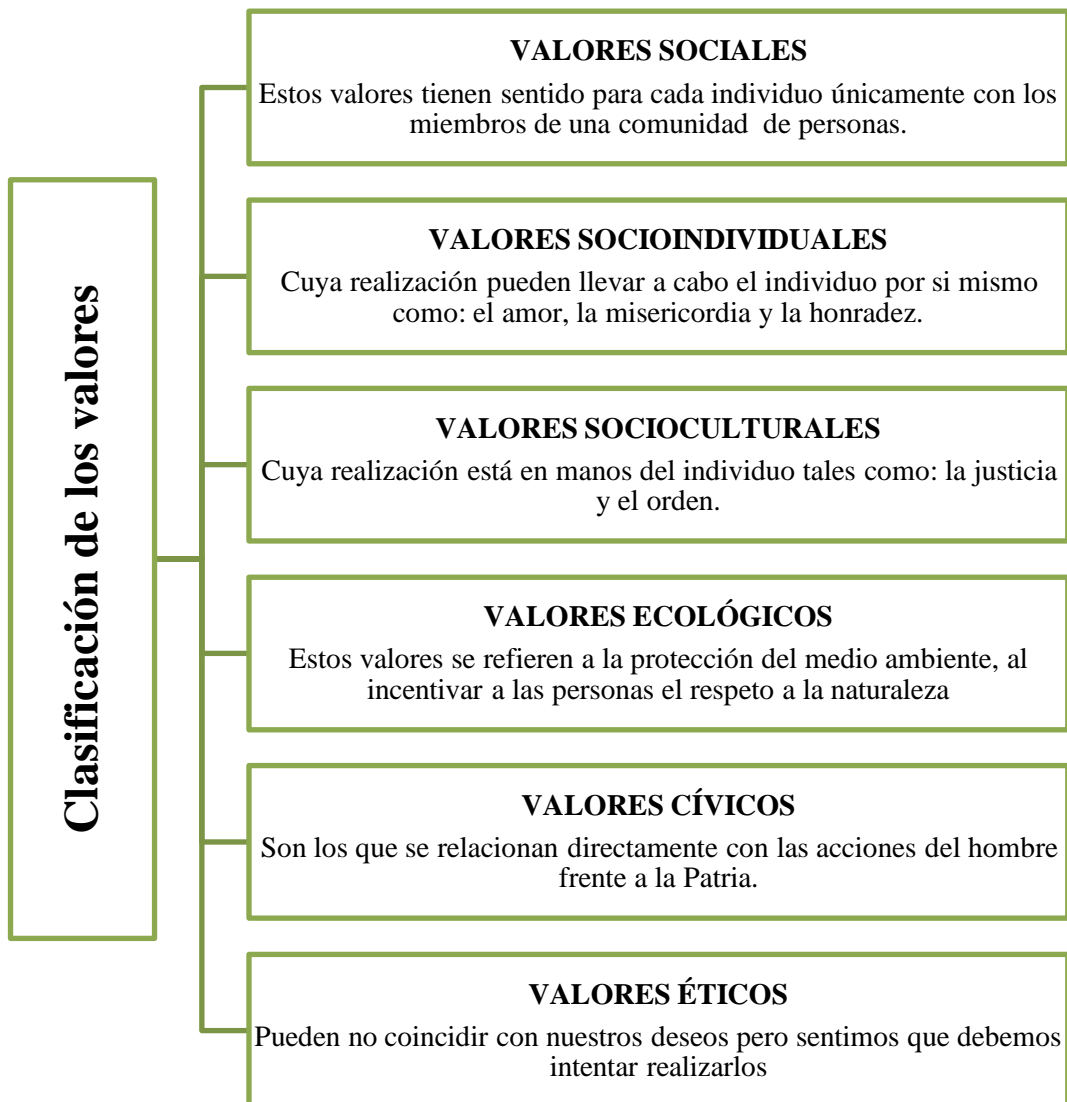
Clasificación de los valores

VALORES SOCIALES

Estos valores tienen sentido para cada individuo únicamente con los miembros de una comunidad de personas.

VALORES SOCIOINDIVIDUALES

Cuya realización pueden llevar a cabo el individuo por si mismo como: el amor, la misericordia y la honradez.

VALORES SOCIOCULTURALES

Cuya realización está en manos del individuo tales como: la justicia y el orden.

VALORES ECOLÓGICOS

Estos valores se refieren a la protección del medio ambiente, al incentivar a las personas el respeto a la naturaleza

VALORES CÍVICOS

Son los que se relacionan directamente con las acciones del hombre frente a la Patria.

VALORES ÉTICOS

Pueden no coincidir con nuestros deseos pero sentimos que debemos intentar realizarlos